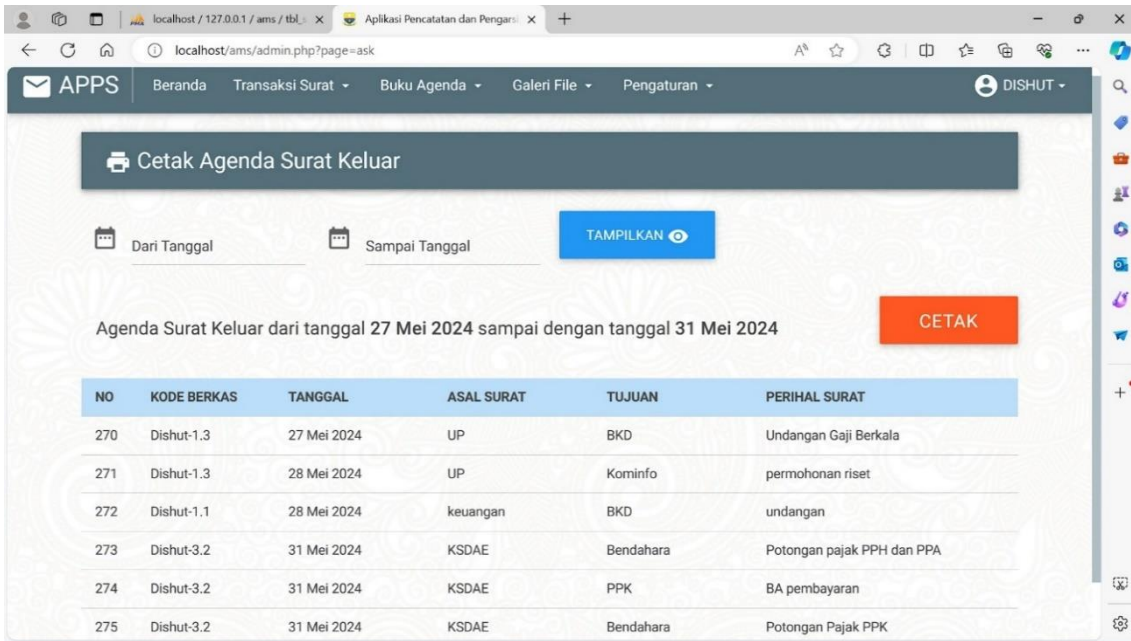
localhost / 127.0.0.1 / ams / tbl_ ×
Aplikasi Pencatatan dan Pengarsi ×
+

localhost/ams/admin.php?page=ask

APPS Beranda Transaksi Surat ▾ Buku Agenda ▾ Galeri File ▾ Pengaturan ▾ DISHUT ▾

Cetak Agenda Surat Keluar

Dari Tanggal

Sampai Tanggal

TAMPILKAN

Agenda Surat Keluar dari tanggal **27 Mei 2024** sampai dengan tanggal **31 Mei 2024**

CETAK

| NO | KODE BERKAS | TANGGAL | ASAL SURAT | TUJUAN | PERIHAL SURAT |
|---|---|---|---|---|---|
| 270 | Dishut-1.3 | 27 Mei 2024 | UP | BKD | Undangan Gaji Berkala |
| 271 | Dishut-1.3 | 28 Mei 2024 | UP | Kominfo | permohonan riset |
| 272 | Dishut-1.1 | 28 Mei 2024 | keuangan | BKD | undangan |
| 273 | Dishut-3.2 | 31 Mei 2024 | KSDAE | Bendahara | Potongan pajak PPH dan PPA |
| 274 | Dishut-3.2 | 31 Mei 2024 | KSDAE | PPK | BA pembayaran |
| 275 | Dishut-3.2 | 31 Mei 2024 | KSDAE | Bendahara | Potongan Pajak PPK |